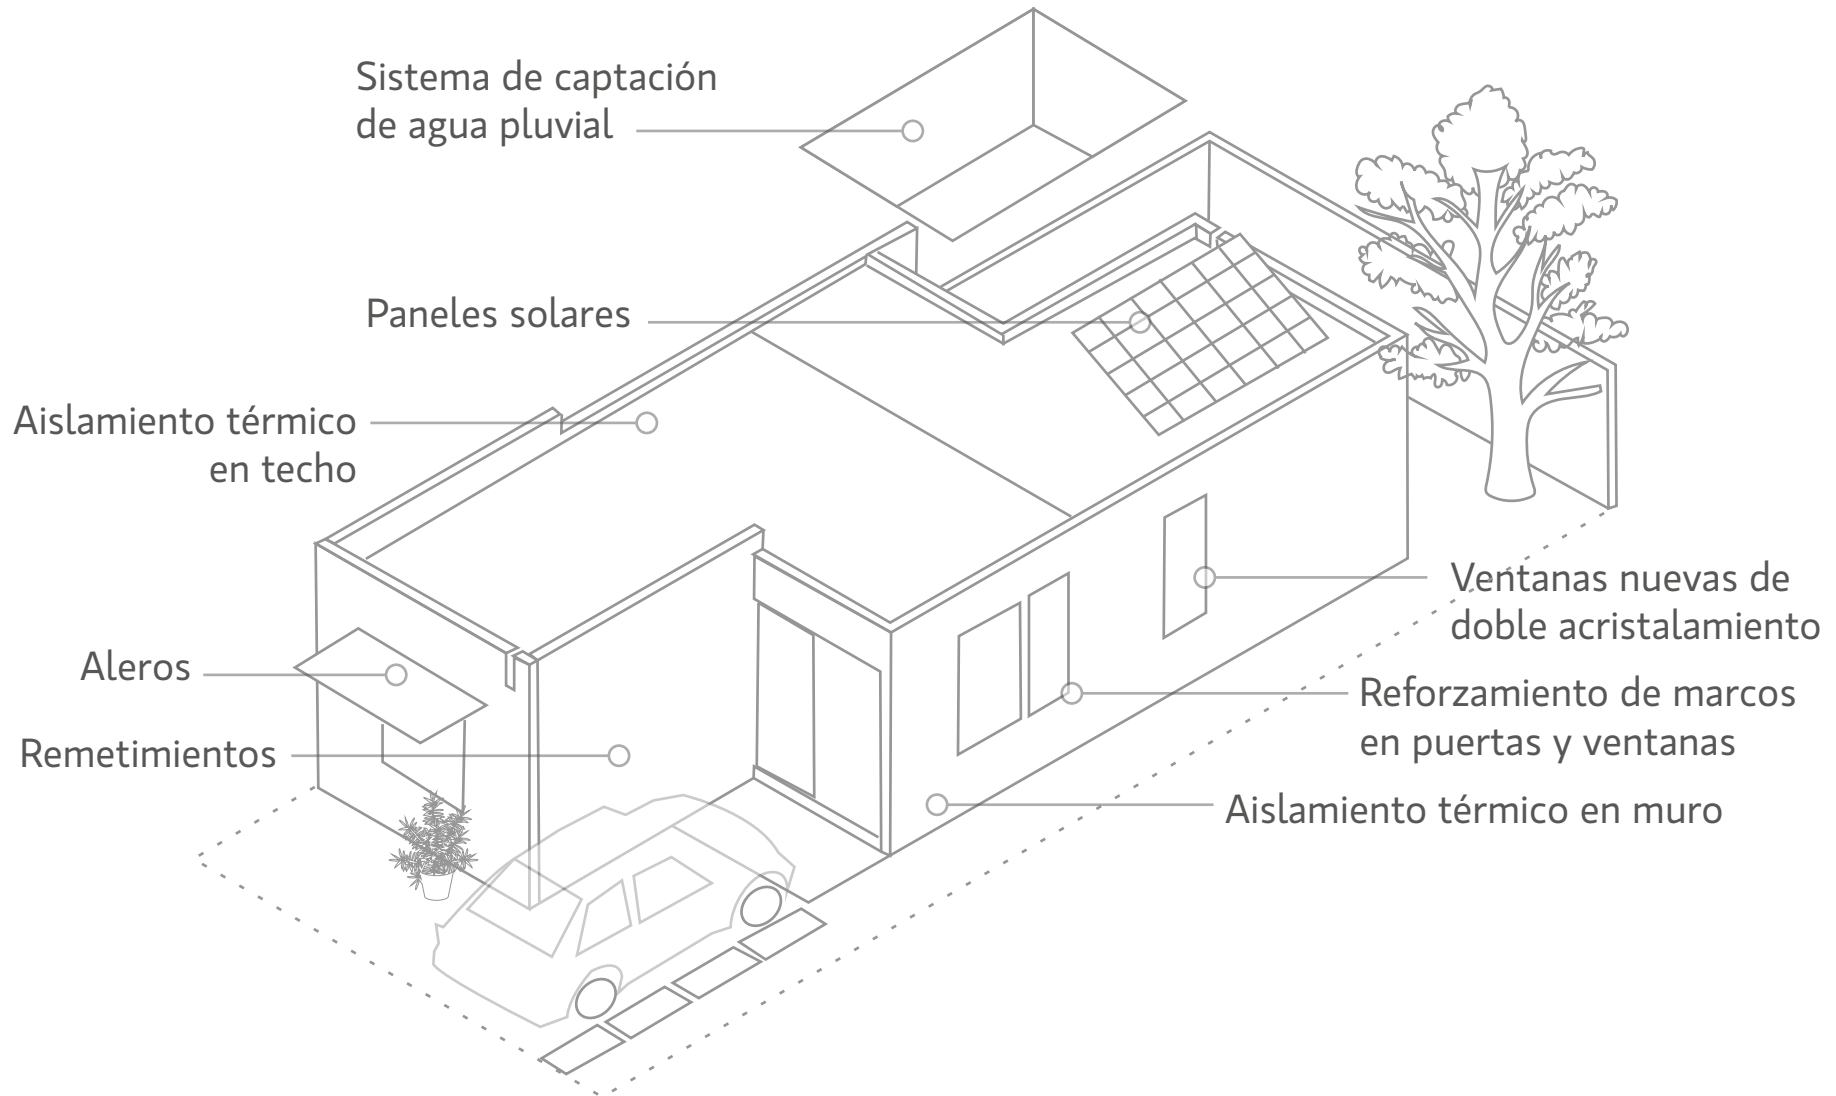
Sistema de captación de agua pluvial

Paneles solares

Aislamiento térmico en techo

Ventanas nuevas de doble acristalamiento

Aleros

Reforzamiento de marcos en puertas y ventanas

Remetimientos

Aislamiento térmico en muro